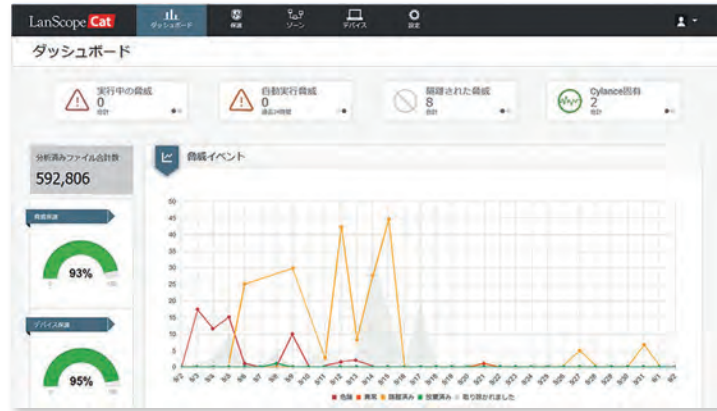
LanScope Cat
ダッシュボード
脅威
ゾーン
デバイス
設定

ダッシュボード

実行中の脅威
0
合計

自動実行脅威
0
過去24時間

隔離された脅威
8
合計

Cylance固有
2
合計

分析済みファイル合計数
592,806

脅威保護
93%

デバイス保護
95%

脅威イベント

50
45
40
35
30
25
20
15
10
5
0

危険 異常 隔離済み 除外済み 取り除かれました